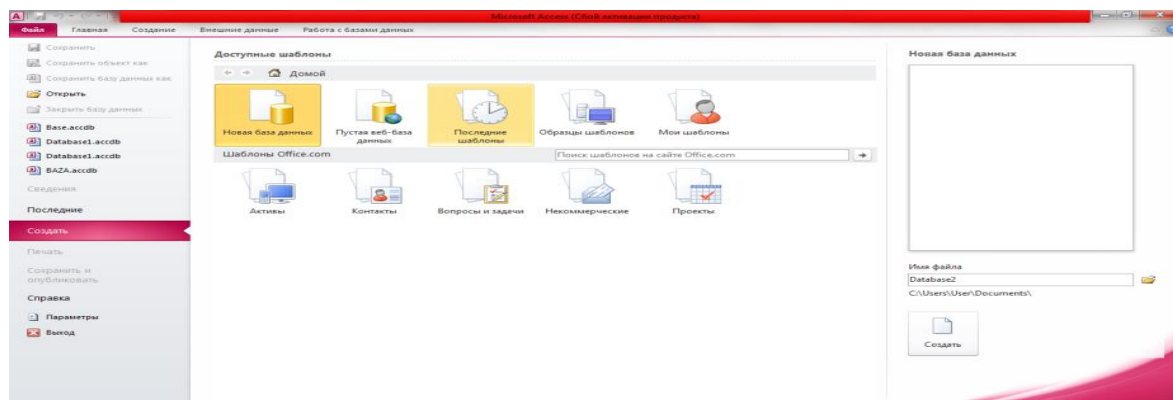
Microsoft Access (Сбой активации продукта)

Файл Главная Создание Внешние данные Работа с базами данных

Сохранить
Сохранить объект как
Сохранить базу данных как
Открыть
Закрыть базу данных
Base.accdb
Database1.accdb
Database1.accdb
BAZA.accdb
Сведения
Последние
Создать
Печать
Сохранить и опубликовать
Справка
Параметры
Выход

Доступные шаблоны

Домой

Новая база данных
Пустая веб-база данных
Последние шаблоны
Образцы шаблонов
Мои шаблоны

Шаблоны Office.com

Поиск шаблонов на сайте Office.com

Активы
Контакты
Вопросы и задачи
Некоммерческие
Проекты

Новая база данных

Имя файла
Database2
C:\Users\User\Documents\

Создать